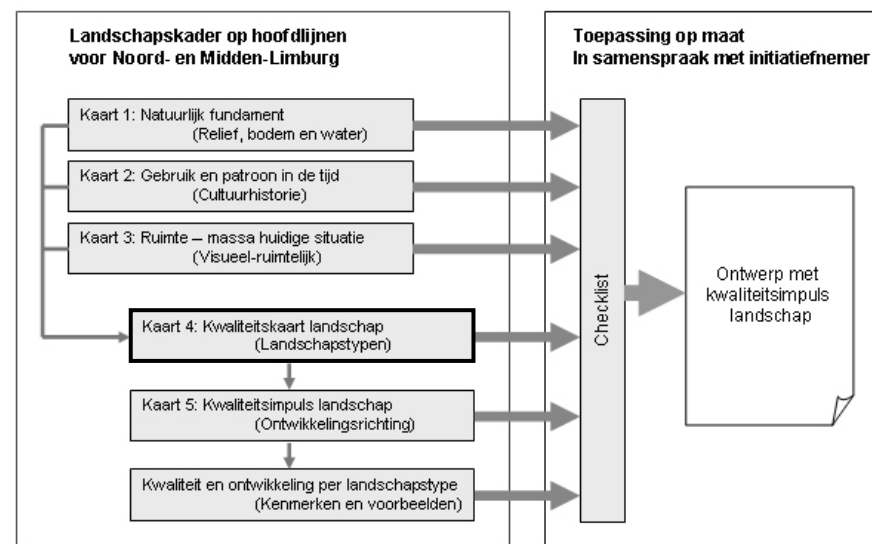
Landschapskader op hoofdlijnen voor Noord- en Midden-Limburg

Kaart 1: Natuurlijk fundament (Relief, bodem en water)

Kaart 2: Gebruik en patroon in de tijd (Cultuurhistorie)

Kaart 3: Ruimte – massa huidige situatie (Visueel-ruimtelijk)

Kaart 4: Kwaliteitskaart landschap (Landschapstypen)

Kaart 5: Kwaliteitsimpuls landschap (Ontwikkelingsrichting)

Kwaliteit en ontwikkeling per landschapstype (Kenmerken en voorbeelden)

Toepassing op maat
In samenspraak met initiatiefnemer

Checklist

Ontwerp met kwaliteitsimpuls landschap